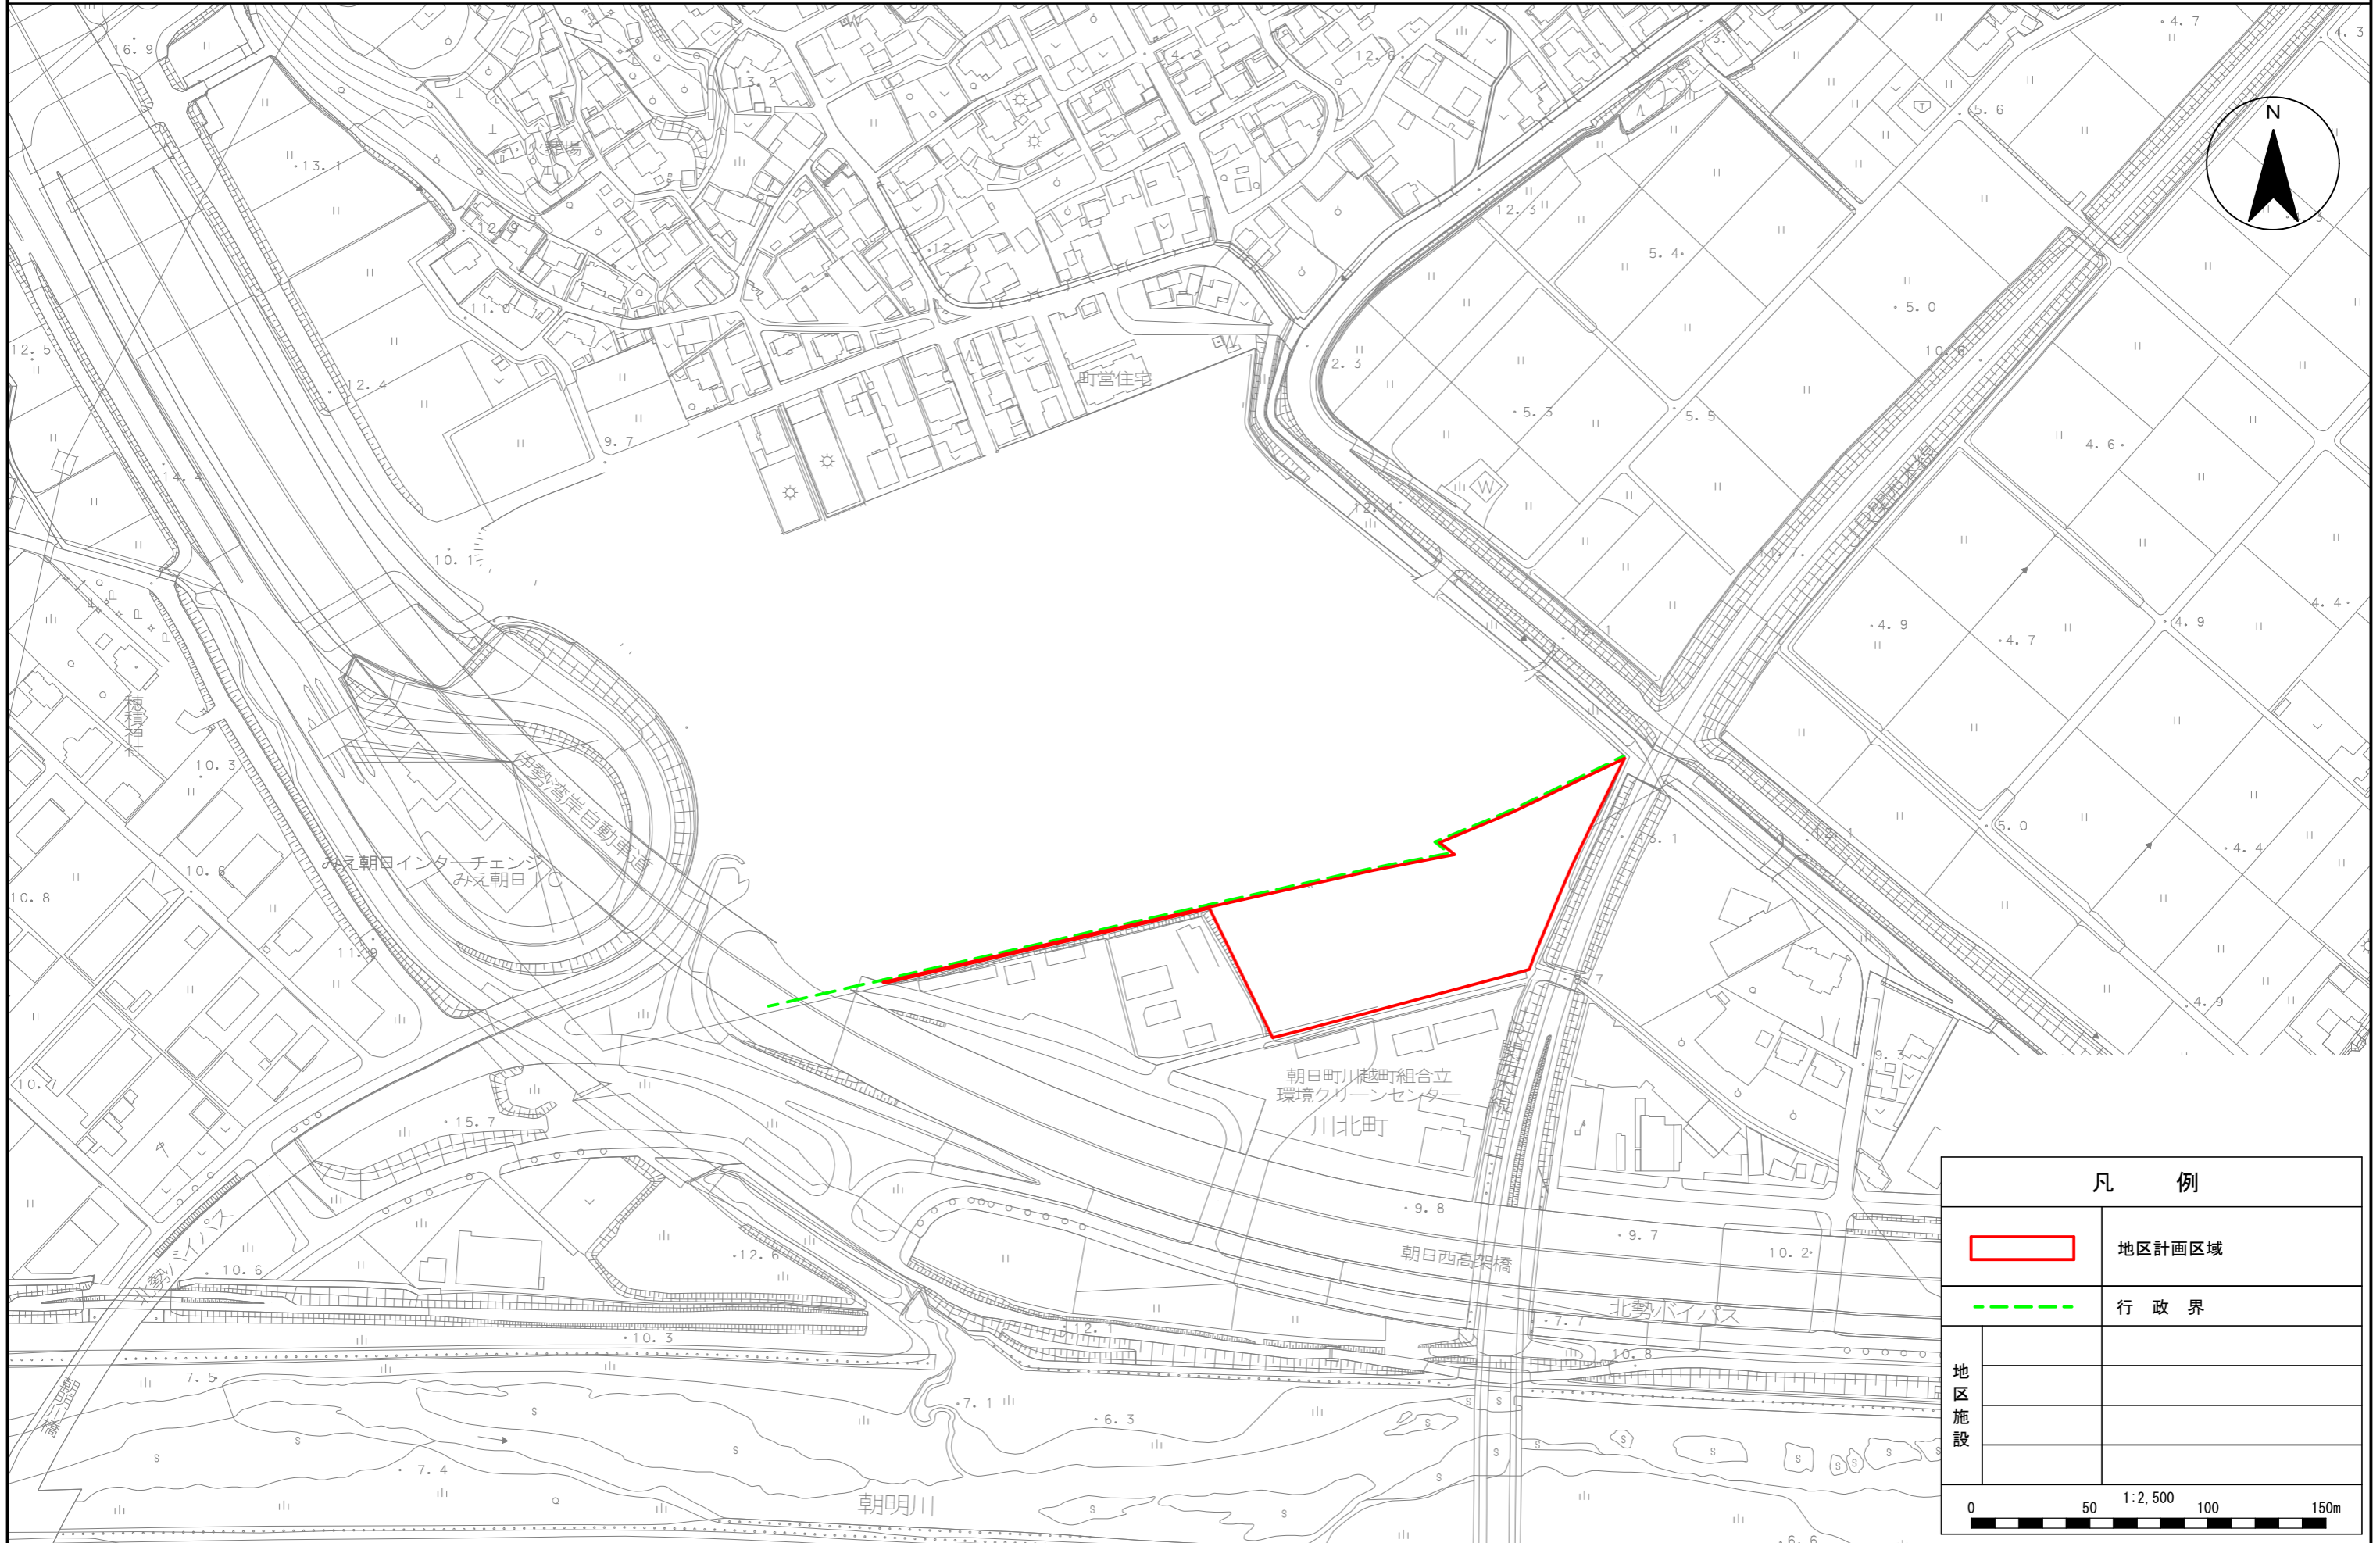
N

16.9
13.2
12.6
4.7
4.3
5.6
13.1
12.3
5.4
12.5
11.0
12.4
町営住宅
12.3
5.0
10.6
5.3
5.5
9.7
4.6
14.4
12.4
10.1
4.9
4.7
4.9
4.4
穂積神社
10.3
伊勢湾岸自動車道
みえ朝日インターチェンジ
みえ朝日IC
10.6
5.0
10.8
4.4
11.9
4.9
10.7
朝日町川越町組合立
環境クリーンセンター
川北町
15.7
9.8
9.7
10.2
12.6
朝日西高架橋
10.6
北勢バイパス
北勢バイパス
10.3
12.1
7.7
10.8
7.5
7.1
6.3
7.4
朝明川
6.6
朝明橋

| 凡　　例 | |
|---|---|
| | 地区計画区域 |
| | 行　政　界 |
| 地区施設 | |

0　50　1:2,500　100　150m